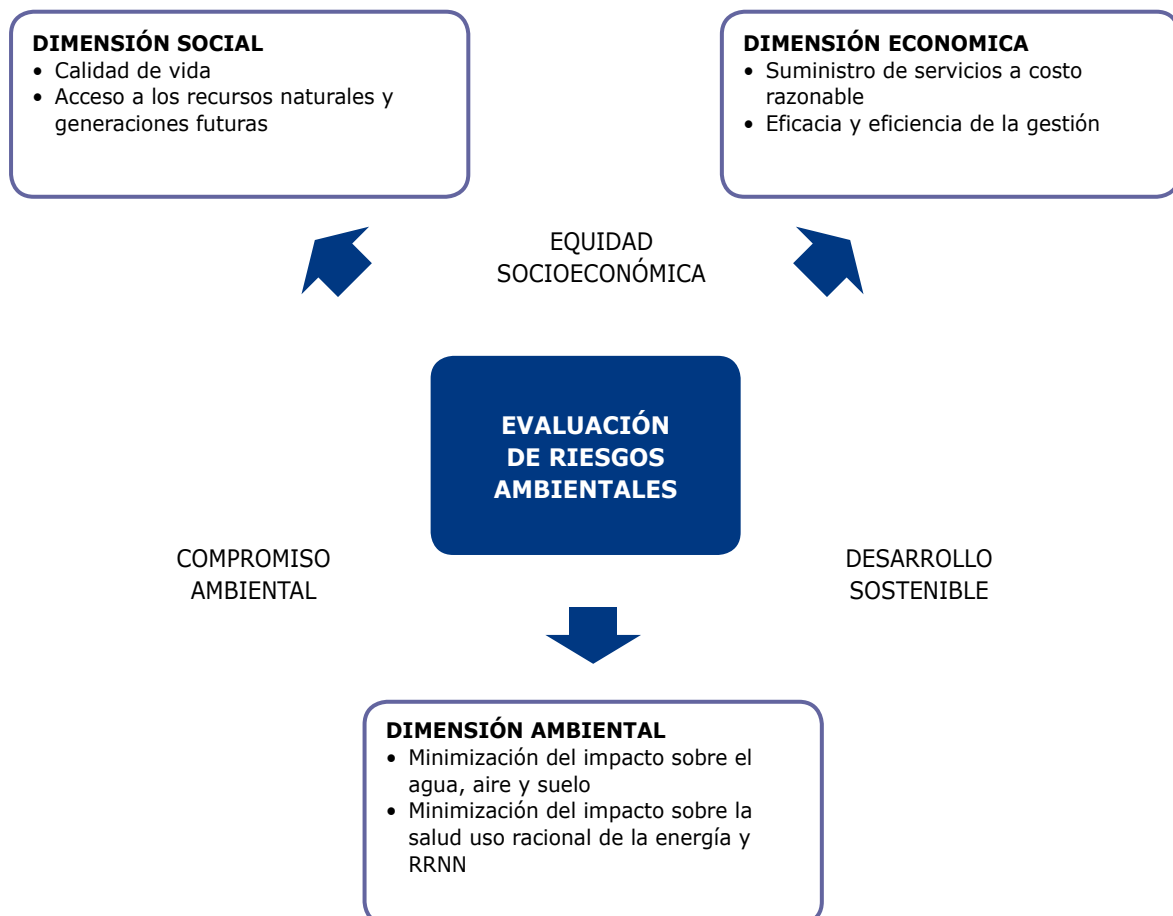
DIMENSIÓN SOCIAL
• Calidad de vida
• Acceso a los recursos naturales y generaciones futuras

DIMENSIÓN ECONOMICA
• Suministro de servicios a costo razonable
• Eficacia y eficiencia de la gestión

EQUIDAD SOCIOECONÓMICA

EVALUACIÓN DE RIESGOS AMBIENTALES

COMPROMISO AMBIENTAL

DESARROLLO SOSTENIBLE

DIMENSIÓN AMBIENTAL
• Minimización del impacto sobre el agua, aire y suelo
• Minimización del impacto sobre la salud uso racional de la energía y RRNN